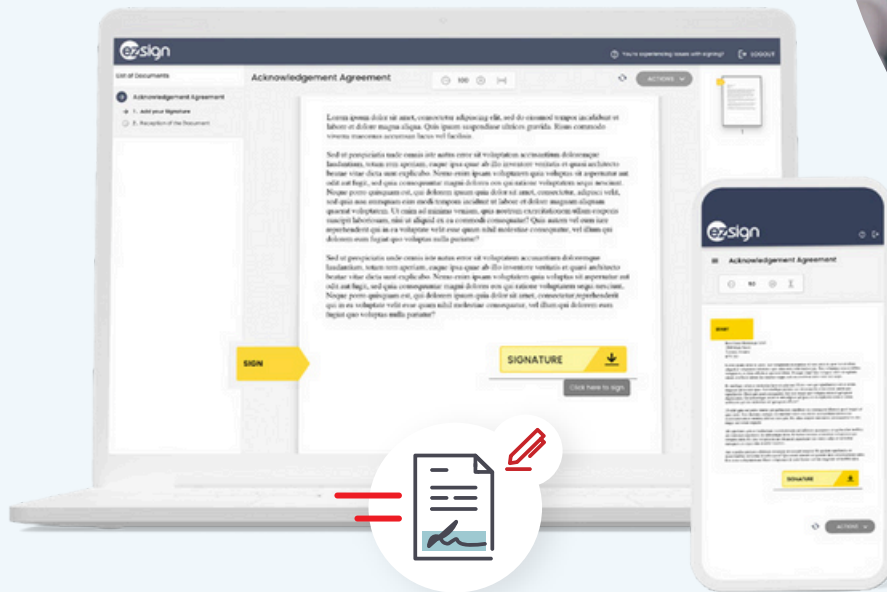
ezsign

You're experiencing issues with signing? LOGOUT

List of Documents

Acknowledgement Agreement

1. Add your Signature

2. Reception of the Document

Acknowledgement Agreement

100

ACTIONS

Lorem ipsum dolor sit amet, consectetur adipiscing elit, sed do eiusmod tempor incididunt ut labore et dolore magna aliqua. Quis ipsum suspendisse ultrices gravida. Risus commodo viverra maecenas accumsan lacus vel facilisis.

Sed ut perspiciatis unde omnis iste natus error sit voluptatem accusantium doloremque laudantium, totam rem aperiam, eaque ipsa quae ab illo inventore veritatis et quasi architecto beatae vitae dicta sunt explicabo. Nemo enim ipsam voluptatem quia voluptas sit aspernatur aut odit aut fugit, sed quia consequuntur magni dolores eos qui ratione voluptatem sequi nesciunt. Neque porro quisquam est, qui dolorem ipsum quia dolor sit amet, consectetur, adipisci velit, sed quia non numquam eius modi tempora incidunt ut labore et dolore magnam aliquam quaerat voluptatem. Ut enim ad minima veniam, quis nostrum exercitationem ullam corporis suscipit laboriosam, nisi ut aliquid ex ea commodi consequatur? Quis autem vel eum iure reprehenderit qui in ea voluptate velit esse quam nihil molestiae consequatur, vel illum qui dolorem eum fugiat quo voluptas nulla pariatur?

Sed ut perspiciatis unde omnis iste natus error sit voluptatem accusantium doloremque laudantium, totam rem aperiam, eaque ipsa quae ab illo inventore veritatis et quasi architecto beatae vitae dicta sunt explicabo. Nemo enim ipsam voluptatem quia voluptas sit aspernatur aut odit aut fugit, sed quia consequuntur magni dolores eos qui ratione voluptatem sequi nesciunt. Neque porro quisquam est, qui dolorem ipsum quia dolor sit amet, consectetur reprehenderit qui in ea voluptate velit esse quam nihil molestiae consequatur, vel illum qui dolorem eum fugiat quo voluptas nulla pariatur?

SIGN

SIGNATURE

Click here to sign

ezsign

Acknowledgement Agreement

SIGN

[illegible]

SIGNATURE

ACTIONS